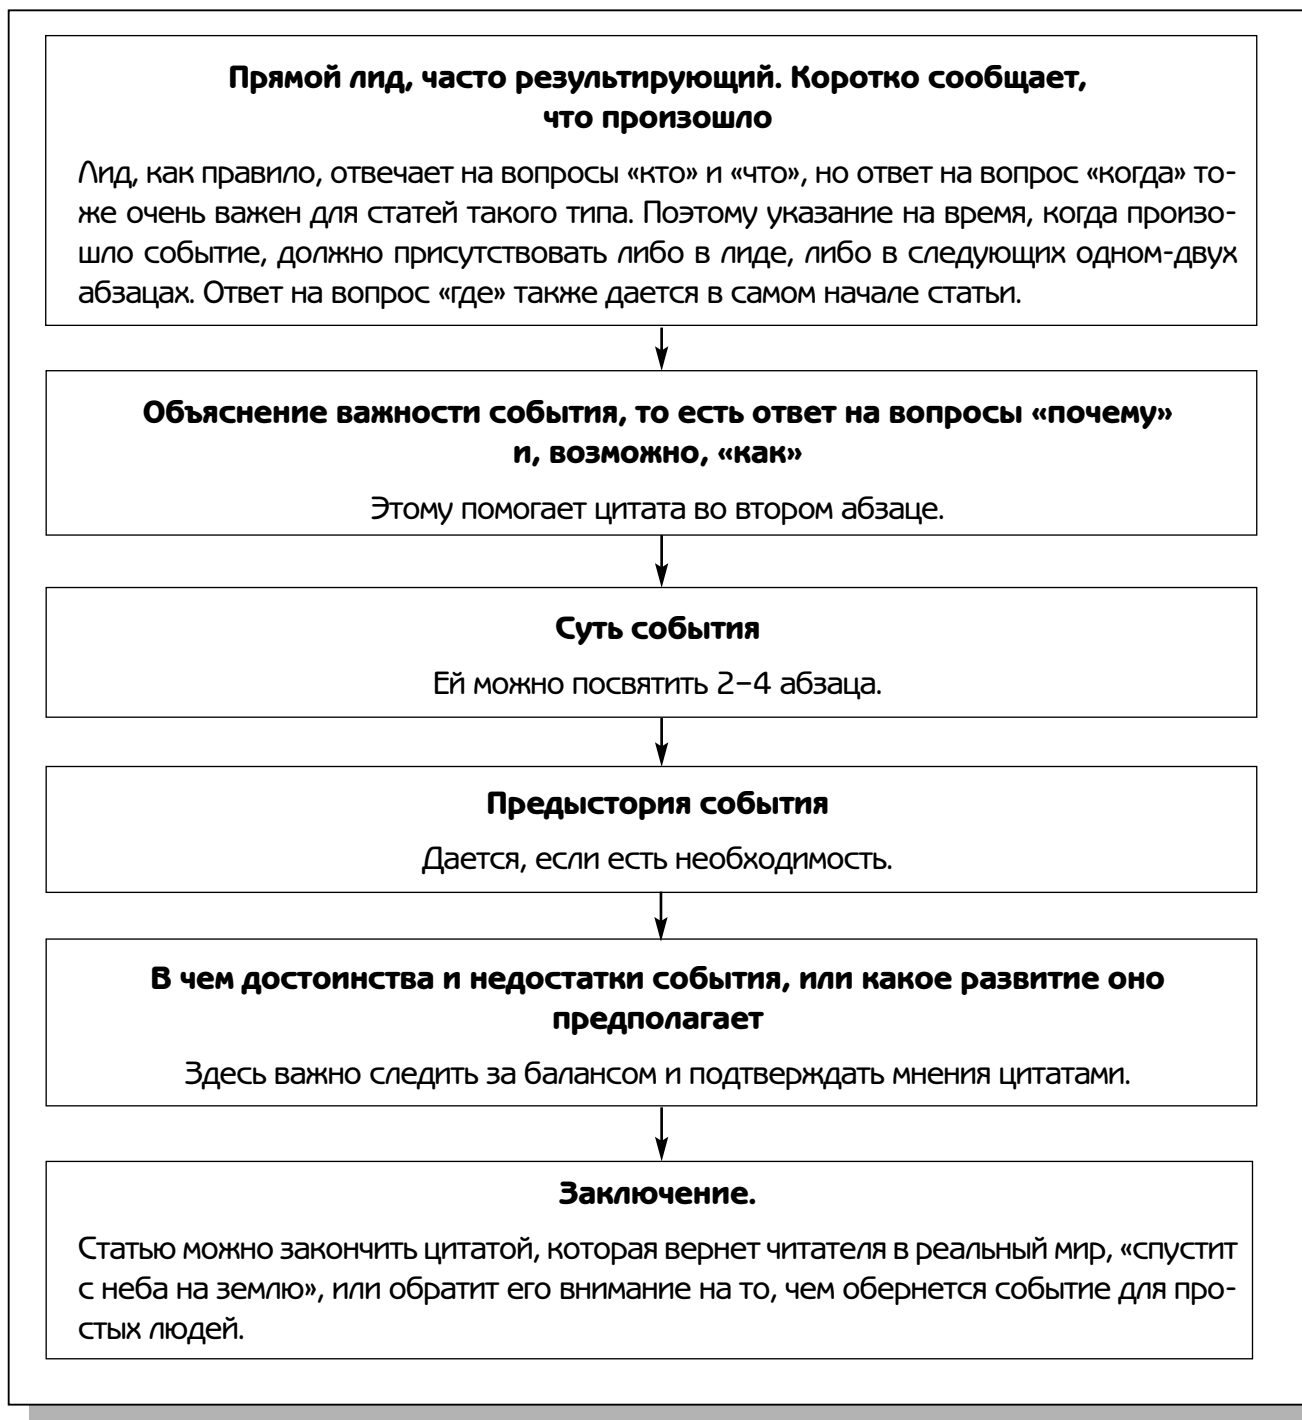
**Прямой лид, часто результирующий. Коротко сообщает, что произошло**

Лид, как правило, отвечает на вопросы «кто» и «что», но ответ на вопрос «когда» тоже очень важен для статей такого типа. Поэтому указание на время, когда произошло событие, должно присутствовать либо в лиде, либо в следующих одном-двух абзацах. Ответ на вопрос «где» также дается в самом начале статьи.

**Объяснение важности события, то есть ответ на вопросы «почему» и, возможно, «как»**

Этому помогает цитата во втором абзаце.

**Суть события**

Ей можно посвятить 2–4 абзаца.

**Предыстория события**

Дается, если есть необходимость.

**В чем достоинства и недостатки события, или какое развитие оно предполагает**

Здесь важно следить за балансом и подтверждать мнения цитатами.

**Заключение.**

Статью можно закончить цитатой, которая вернет читателя в реальный мир, «спустит с неба на землю», или обратит его внимание на то, чем обернется событие для простых людей.